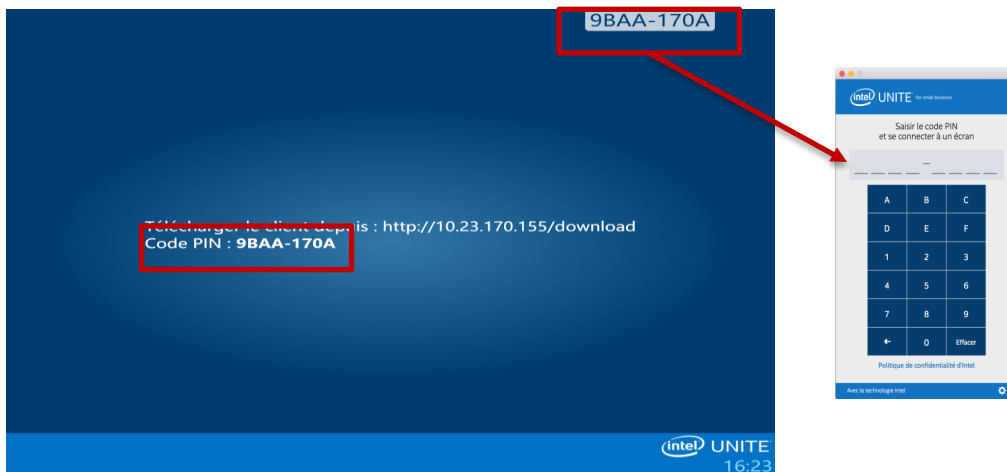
9BAA-170A

Télécharger le client depuis : http://10.23.170.155/download
Code PIN : 9BAA-170A

intel UNITE
16:23

intel UNITE for small business

Saisir le code PIN
et se connecter à un écran

| A | B | C |
|---|---|---|
| D | E | F |
| 1 | 2 | 3 |
| 4 | 5 | 6 |
| 7 | 8 | 9 |
| ← | 0 | Effacer |

Politique de confidentialité d'Intel

Avec la technologie Intel